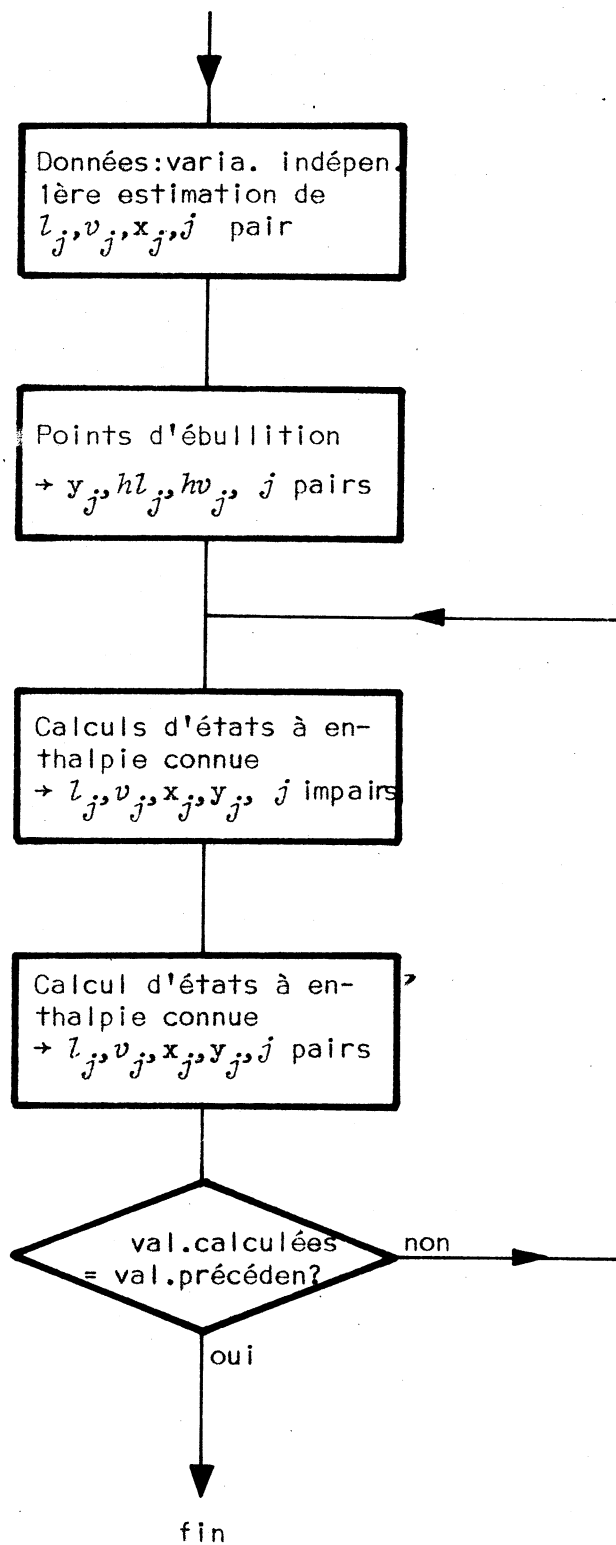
Données:varia. indépen. 1ère estimation de $l_j, v_j, x_j, j$ pair

Points d'ébullition $\rightarrow y_j, hl_j, hv_j, j$ pairs

Calculs d'états à enthalpie connue $\rightarrow l_j, v_j, x_j, y_j, j$ impairs

Calcul d'états à enthalpie connue $\rightarrow l_j, v_j, x_j, y_j, j$ pairs

val.calculées = val.précéden?

non

oui

fin